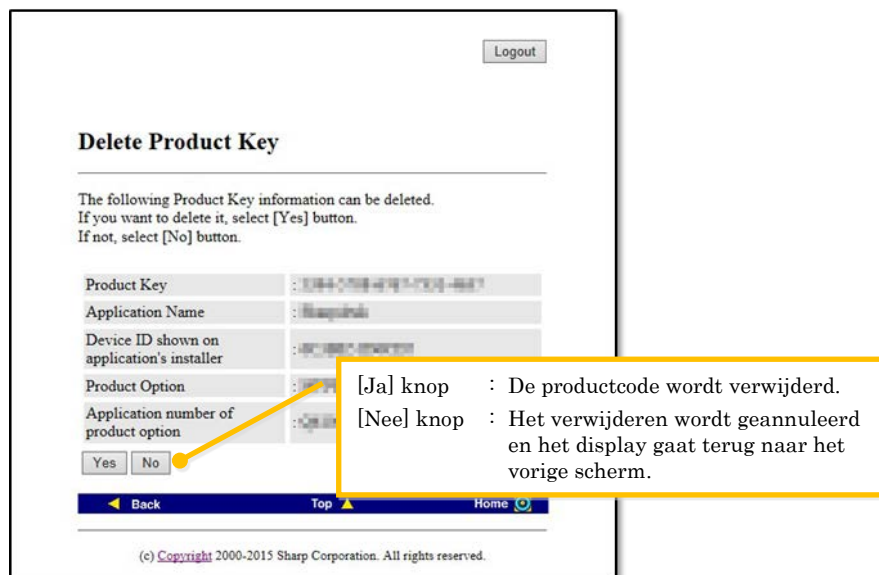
Logout

Delete Product Key

The following Product Key information can be deleted.
If you want to delete it, select [Yes] button.
If not, select [No] button.

| | |
|---|---|
| Product Key | : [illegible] |
| Application Name | : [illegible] |
| Device ID shown on application's installer | : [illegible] |
| Product Option | : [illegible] |
| Application number of product option | : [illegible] |

Yes No

[Ja] knop : De productcode wordt verwijderd.
[Nee] knop : Het verwijderen wordt geannuleerd en het display gaat terug naar het vorige scherm.

Back Top Home

(c) Copyright 2000-2015 Sharp Corporation. All rights reserved.